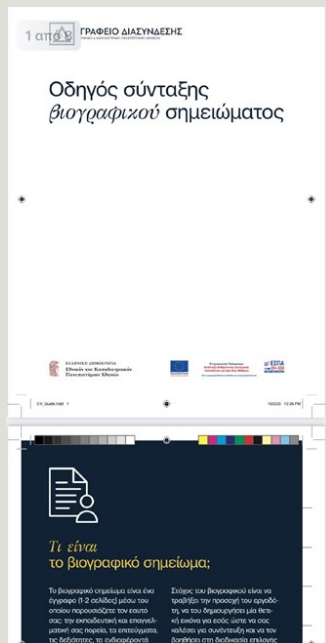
1 από 8

ΓΡΑΦΕΙΟ ΔΙΑΣΥΝΔΕΣΗΣ

Οδηγός σύνταξης βιογραφικού σημειώματος

ΕΛΛΗΝΙΚΗ ΔΗΜΟΚΡΑΤΙΑ
Εθνικόν και Καποδιστριακόν Πανεπιστήμιον Αθηνών

ΕΣΠΑ

CV_Guide.indd 1

Τι είναι το βιογραφικό σημείωμα;

Το βιογραφικό σημείωμα είναι ένα έγγραφο (1-2 σελίδες) μέσω του οποίου παρουσιάζετε τον εαυτό σας: την εκπαιδευτική και επαγγελματική σας πορεία, τα επιτεύγματα, τις δεξιότητες, τα ενδιαφέροντά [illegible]

Στόχος του βιογραφικού είναι να τραβήξει την προσοχή του εργοδότη, να του δημιουργήσει μία θετική εικόνα για εσάς ώστε να σας καλέσει για συνέντευξη και να τον βοηθήσει στη διαδικασία επιλογής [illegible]